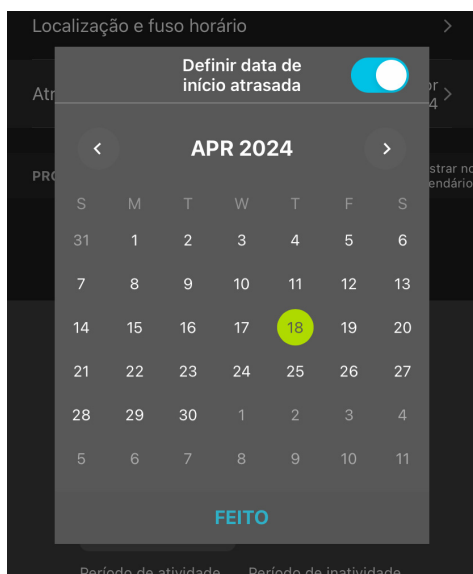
Localização e fuso horário

Atr

PRO

strar no
endário

Definir data de início atrasada

APR 2024

| S | M | T | W | T | F | S |
|---|---|---|---|---|---|---|
| 31 | 1 | 2 | 3 | 4 | 5 | 6 |
| 7 | 8 | 9 | 10 | 11 | 12 | 13 |
| 14 | 15 | 16 | 17 | 18 | 19 | 20 |
| 21 | 22 | 23 | 24 | 25 | 26 | 27 |
| 28 | 29 | 30 | 1 | 2 | 3 | 4 |
| 5 | 6 | 7 | 8 | 9 | 10 | 11 |

FEITO

Período de atividade Período de inatividade